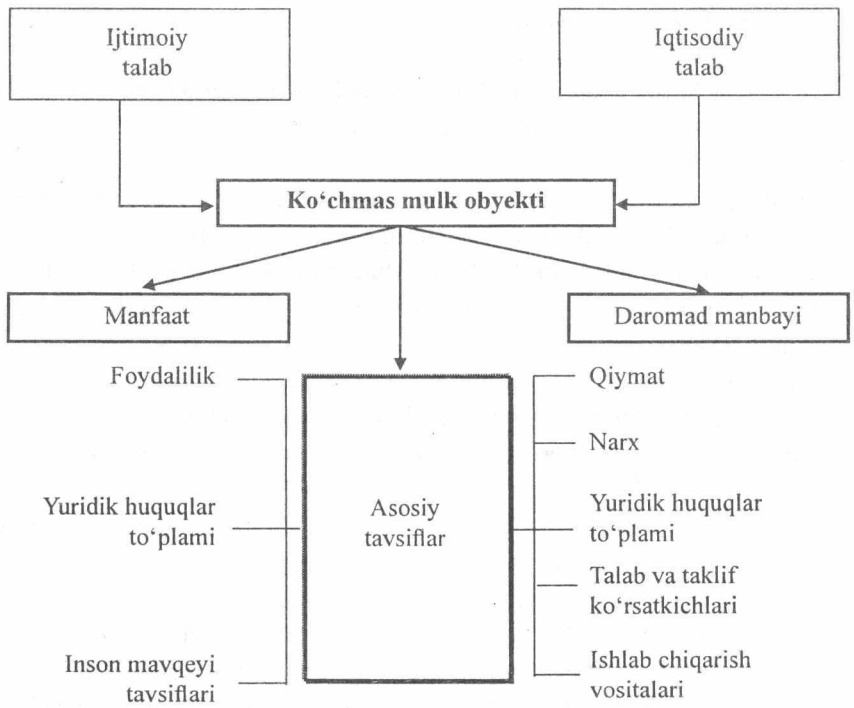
Ijtimoiy talab

Iqtisodiy talab

Ko‘chmas mulk obyekti

Manfaat

Daromad manbayi

Foydalilik

Yuridik huquqlar to‘plami

Inson mavqeyi tavsiflari

Asosiy tavsiflar

Qiymat

Narx

Yuridik huquqlar to‘plami

Talab va taklif ko‘rsatkichlari

Ishlab chiqarish vositalari